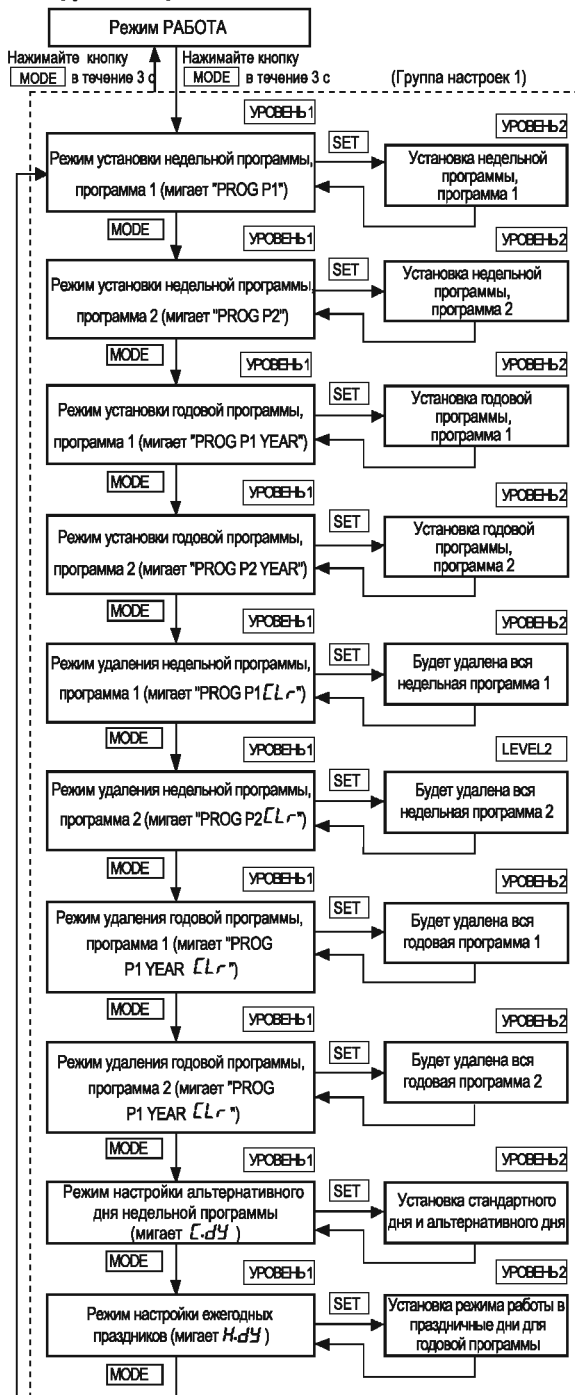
Режим РАБОТА

Нажимайте кнопку MODE в течение 3 с

Нажимайте кнопку MODE в течение 3 с

(Группа настроек 1)

УРОВЕНЬ1

УРОВЕНЬ2

Режим установки недельной программы, программа 1 (мигает "PROG P1")

SET

Установка недельной программы, программа 1

MODE

УРОВЕНЬ1

УРОВЕНЬ2

Режим установки недельной программы, программа 2 (мигает "PROG P2")

SET

Установка недельной программы, программа 2

MODE

УРОВЕНЬ1

УРОВЕНЬ2

Режим установки годовой программы, программа 1 (мигает "PROG P1 YEAR")

SET

Установка годовой программы, программа 1

MODE

УРОВЕНЬ1

УРОВЕНЬ2

Режим установки годовой программы, программа 2 (мигает "PROG P2 YEAR")

SET

Установка годовой программы, программа 2

MODE

УРОВЕНЬ1

УРОВЕНЬ2

Режим удаления недельной программы, программа 1 (мигает "PROG P1 CLr")

SET

Будет удалена вся недельная программа 1

MODE

УРОВЕНЬ1

LEVEL2

Режим удаления недельной программы, программа 2 (мигает "PROG P2 CLr")

SET

Будет удалена вся недельная программа 2

MODE

УРОВЕНЬ1

УРОВЕНЬ2

Режим удаления годовой программы, программа 1 (мигает "PROG P1 YEAR CLr")

SET

Будет удалена вся годовая программа 1

MODE

УРОВЕНЬ1

УРОВЕНЬ2

Режим удаления годовой программы, программа 2 (мигает "PROG P1 YEAR CLr")

SET

Будет удалена вся годовая программа 2

MODE

УРОВЕНЬ1

УРОВЕНЬ2

Режим настройки альтернативного дня недельной программы (мигает C.dY )

SET

Установка стандартного дня и альтернативного дня

MODE

УРОВЕНЬ1

УРОВЕНЬ2

Режим настройки ежегодных праздников (мигает H.dY )

SET

Установка режима работы в праздничные дни для годовой программы

MODE